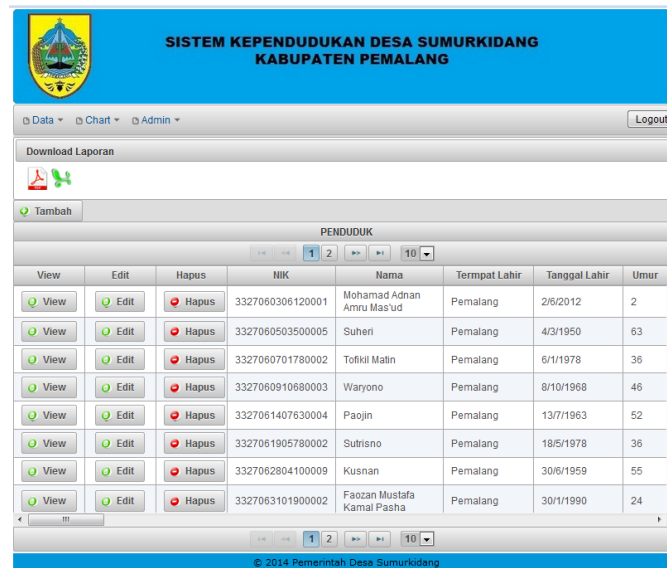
SISTEM KEPENDUDUKAN DESA SUMURKIDANG
KABUPATEN PEMALANG

Data ▾ Chart ▾ Admin ▾

Logout

Download Laporan

Tambah

PENDUDUK

1 2 10

| View | Edit | Hapus | NIK | Nama | Tempat Lahir | Tanggal Lahir | Umur |
|---|---|---|---|---|---|---|---|
| View | Edit | Hapus | 3327060306120001 | Mohamad Adnan Amru Mas'ud | Pemalang | 2/6/2012 | 2 |
| View | Edit | Hapus | 3327060503500005 | Suheri | Pemalang | 4/3/1950 | 63 |
| View | Edit | Hapus | 3327060701780002 | Tofikil Matin | Pemalang | 6/1/1978 | 36 |
| View | Edit | Hapus | 3327060910680003 | Waryono | Pemalang | 8/10/1968 | 46 |
| View | Edit | Hapus | 3327061407630004 | Paojin | Pemalang | 13/7/1963 | 52 |
| View | Edit | Hapus | 3327061905780002 | Sutrisno | Pemalang | 18/5/1978 | 36 |
| View | Edit | Hapus | 3327062804100009 | Kusnan | Pemalang | 30/6/1959 | 55 |
| View | Edit | Hapus | 3327063101900002 | Faozan Mustafa Kamal Pasha | Pemalang | 30/1/1990 | 24 |

1 2 10

© 2014 Pemerintah Desa Sumurkidang